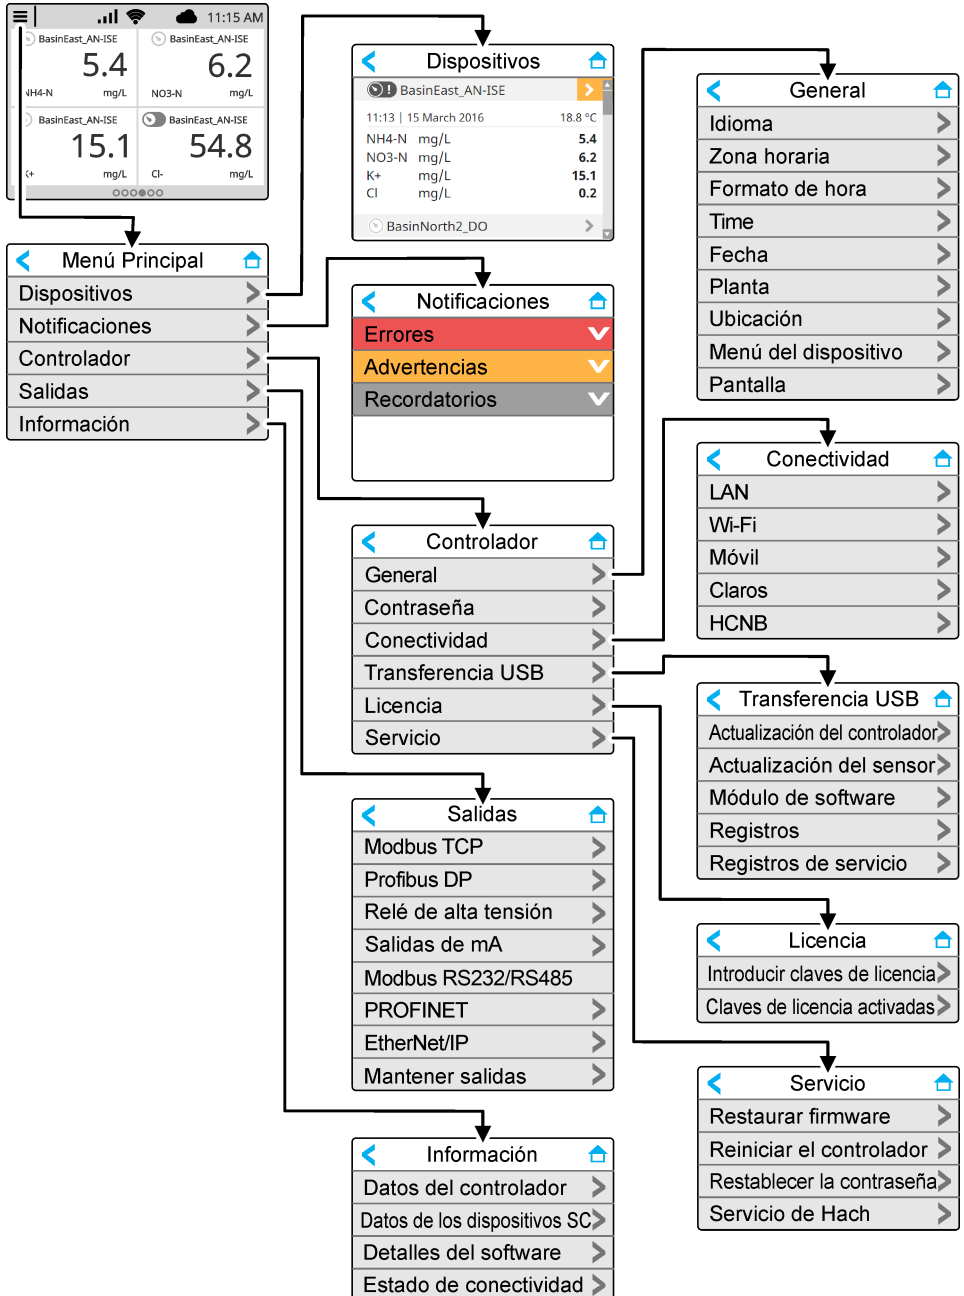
11:15 AM

BasinEast_AN-ISE
5.4
NH4-N mg/L

BasinEast_AN-ISE
6.2
NO3-N mg/L

BasinEast_AN-ISE
15.1
K+ mg/L

BasinEast_AN-ISE
54.8
Cl- mg/L

Menú Principal
Dispositivos
Notificaciones
Controlador
Salidas
Información

Dispositivos
BasinEast_AN-ISE
11:13 | 15 March 2016 18.8 °C
NH4-N mg/L 5.4
NO3-N mg/L 6.2
K+ mg/L 15.1
Cl mg/L 0.2
BasinNorth2_DO

Notificaciones
Errores
Advertencias
Recordatorios

Controlador
General
Contraseña
Conectividad
Transferencia USB
Licencia
Servicio

Salidas
Modbus TCP
Profibus DP
Relé de alta tensión
Salidas de mA
Modbus RS232/RS485
PROFINET
EtherNet/IP
Mantener salidas

Información
Datos del controlador
Datos de los dispositivos SC
Detalles del software
Estado de conectividad

General
Idioma
Zona horaria
Formato de hora
Time
Fecha
Planta
Ubicación
Menú del dispositivo
Pantalla

Conectividad
LAN
Wi-Fi
Móvil
Claros
HCNB

Transferencia USB
Actualización del controlador
Actualización del sensor
Módulo de software
Registros
Registros de servicio

Licencia
Introducir claves de licencia
Claves de licencia activadas

Servicio
Restaurar firmware
Reiniciar el controlador
Restablecer la contraseña
Servicio de Hach